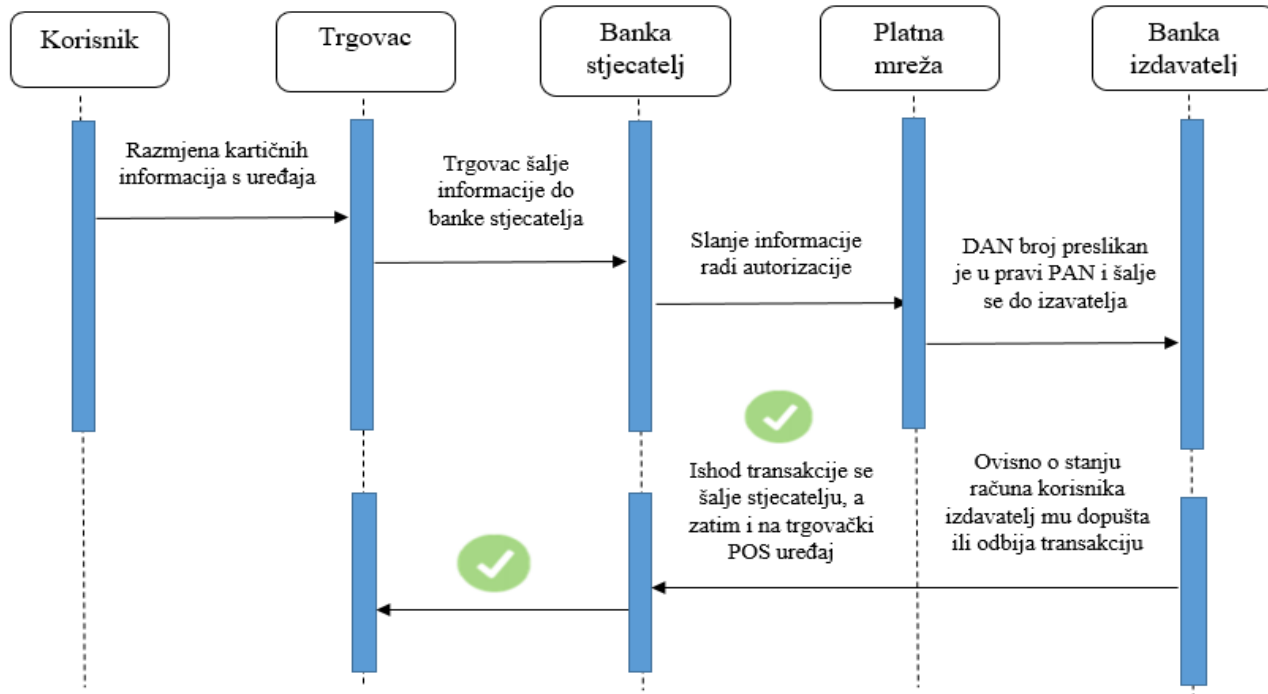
Korisnik

Trgovac

Banka stjecatelj

Platna mreža

Banka izdavatelj

Razmjena kartičnih informacija s uređaja

Trgovac šalje informacije do banke stjecatelja

Slanje informacije radi autorizacije

DAN broj preslikan je u pravi PAN i šalje se do izavatelja

Ishod transakcije se šalje stjecatelju, a zatim i na trgovački POS uređaj

Ovisno o stanju računa korisnika izdavatelj mu dopušta ili odbija transakciju